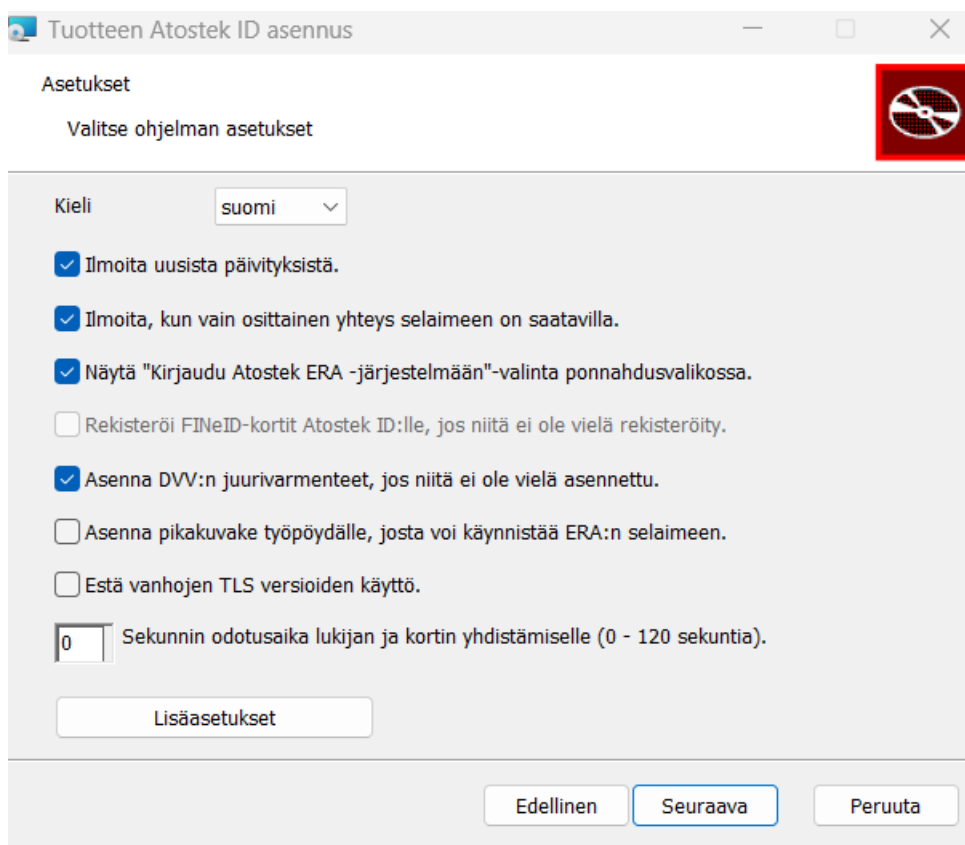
Tuotteen Atostek ID asennus

Asetukset

Valitse ohjelman asetukset

Kieli suomi

Ilmoita uusista päivityksistä.

Ilmoita, kun vain osittainen yhteys selaimeen on saatavilla.

Näytä "Kirjaudu Atostek ERA -järjestelmään"-valinta ponnahdusvalikossa.

Rekisteröi FINeID-kortit Atostek ID:lle, jos niitä ei ole vielä rekisteröity.

Asenna DVV:n juurivarmenteet, jos niitä ei ole vielä asennettu.

Asenna pikakuvake työpöydälle, josta voi käynnistää ERA:n selaimeen.

Estä vanhojen TLS versioiden käyttö.

0 Sekunnin odotusaika lukijan ja kortin yhdistämiselle (0 - 120 sekuntia).

Lisäasetukset

Edellinen Seuraava Peruuta